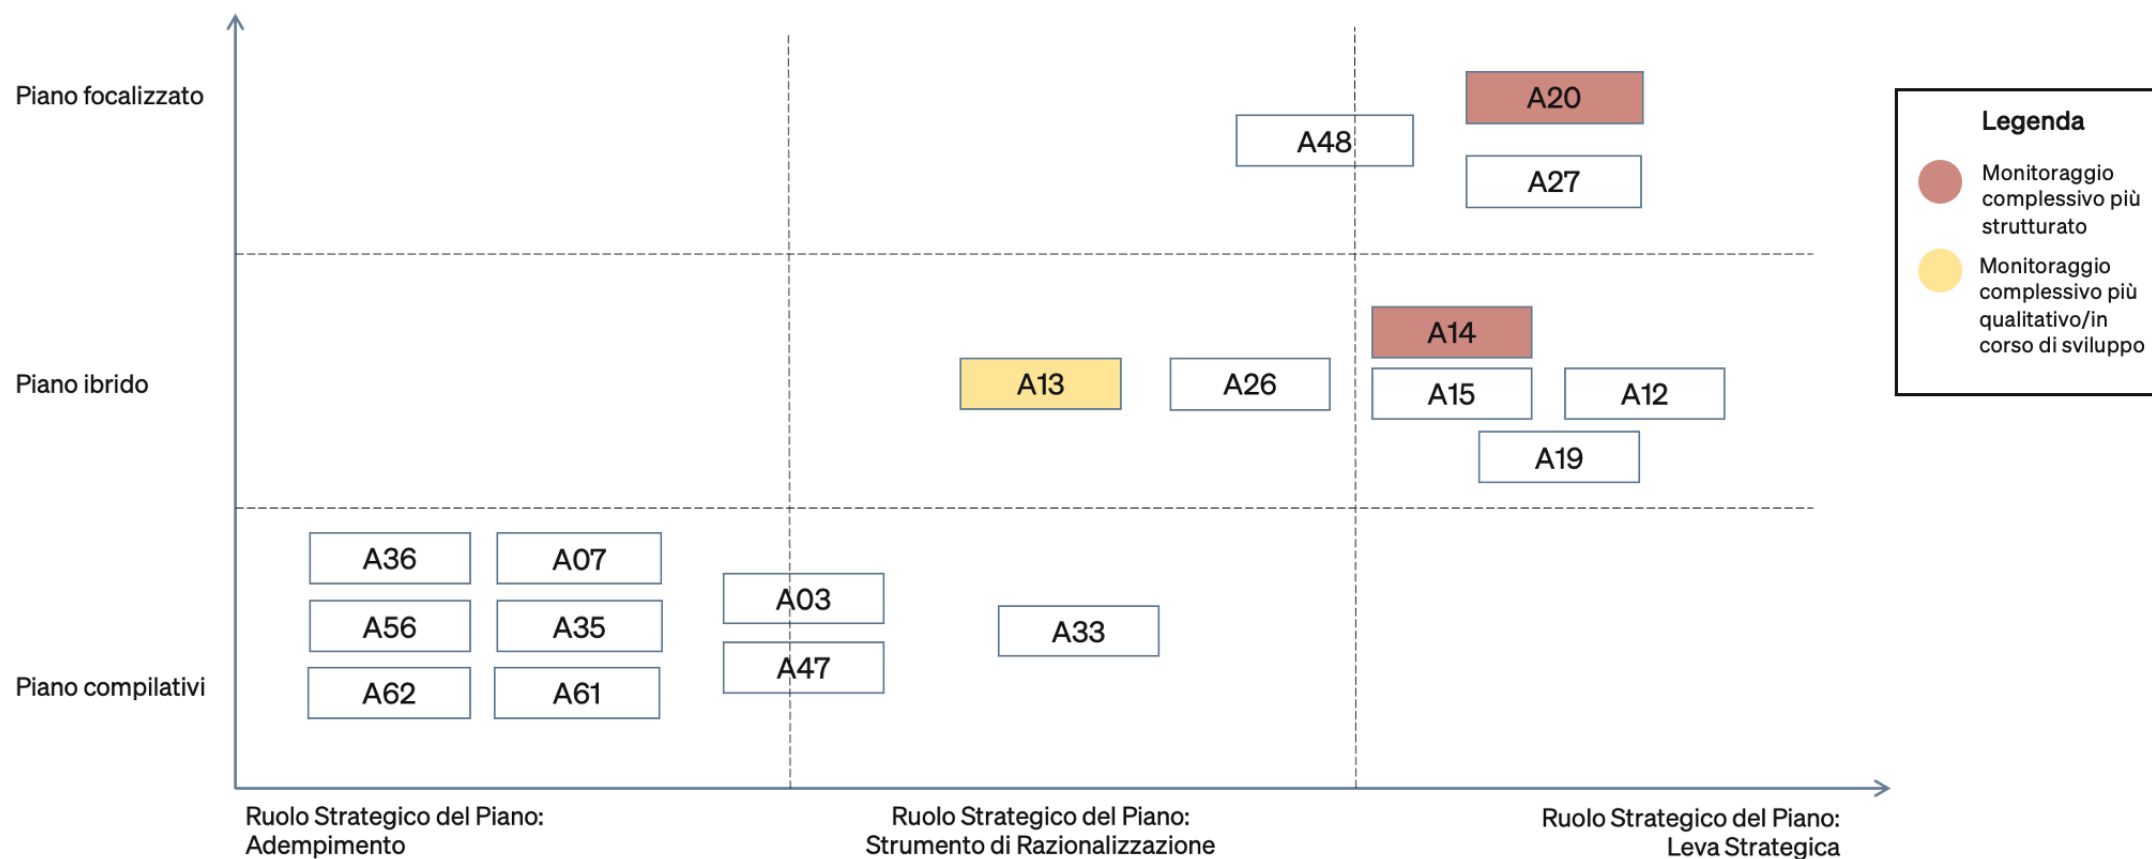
Piano focalizzato

A20

A48

A27

Piano ibrido

A14

A13

A26

A15

A12

A19

Piano compilativi

A36

A07

A56

A35

A62

A61

A03

A47

A33

Ruolo Strategico del Piano: Adempimento

Ruolo Strategico del Piano: Strumento di Razionalizzazione

Ruolo Strategico del Piano: Leva Strategica

Legenda

Monitoraggio complessivo più strutturato

Monitoraggio complessivo più qualitativo/in corso di sviluppo